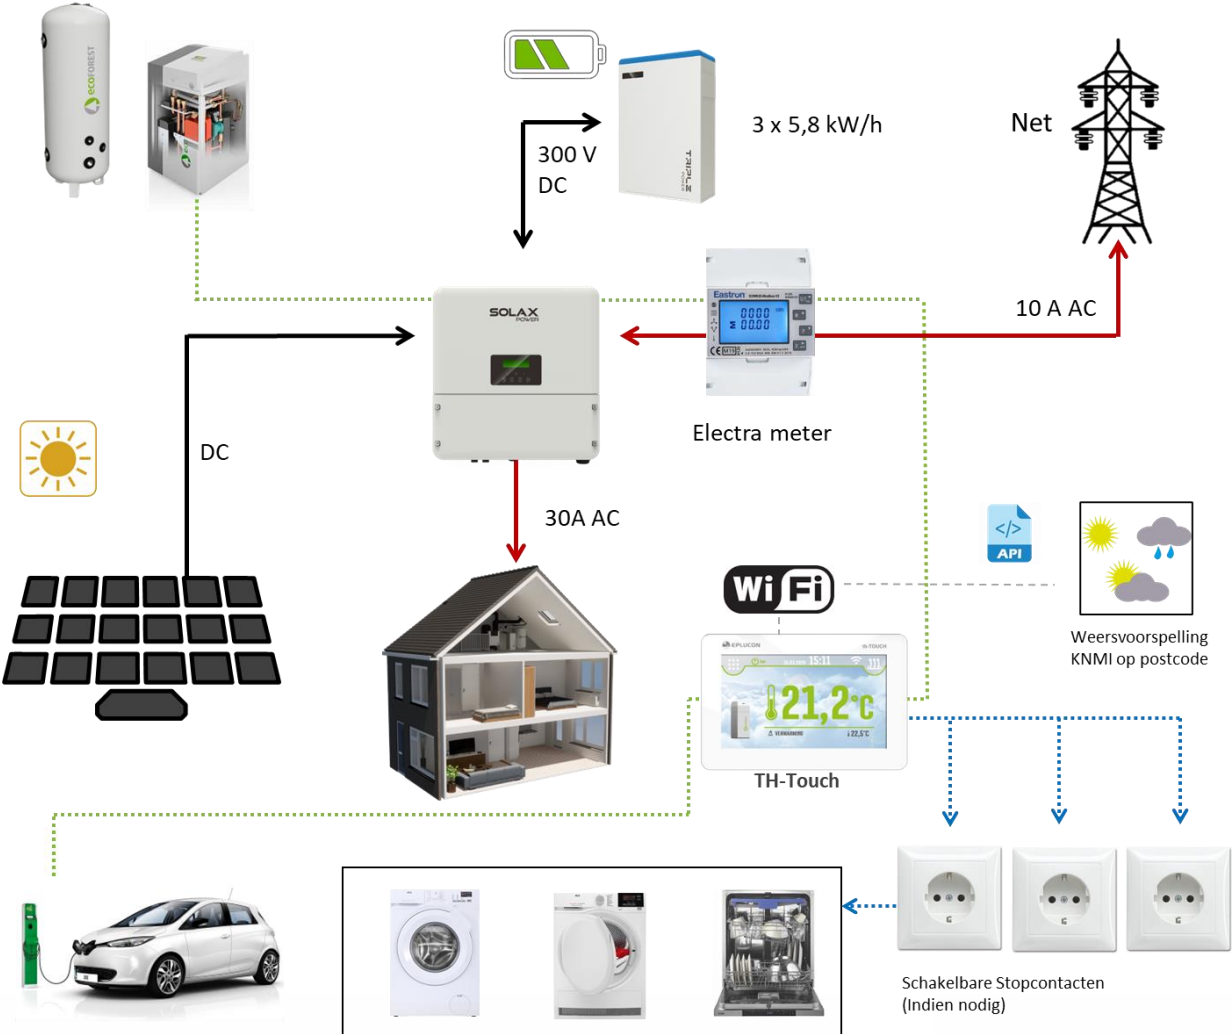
ecoFOREST

3 x 5,8 kW/h

TRIPLE POWER

300 V DC

Net

SOLAX POWER

Eastron

0.000
0.000

10 A AC

DC

Electra meter

30A AC

</>
API

WiFi

EPLUCON

15:11

21,2°C

22,5°C

TH-Touch

Weersvoorspelling KNMI op postcode

Schakelbare Stopcontacten (Indien nodig)